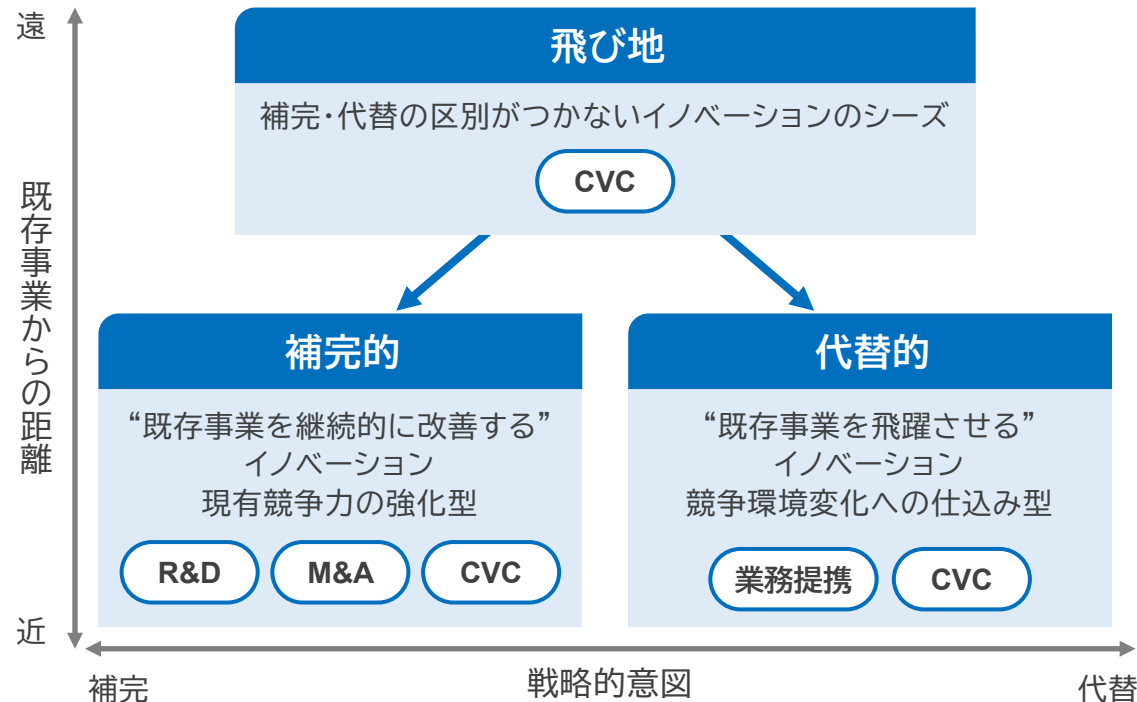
遠

既存事業からの距離

近

飛び地

補完・代替の区別がつかないイノベーションのシーズ

CVC

補完的

“既存事業を継続的に改善する”
イノベーション
現有競争力の強化型

R&D

M&A

CVC

代替的

“既存事業を飛躍させる”
イノベーション
競争環境変化への仕込み型

業務提携

CVC

補完

戦略的意図

代替